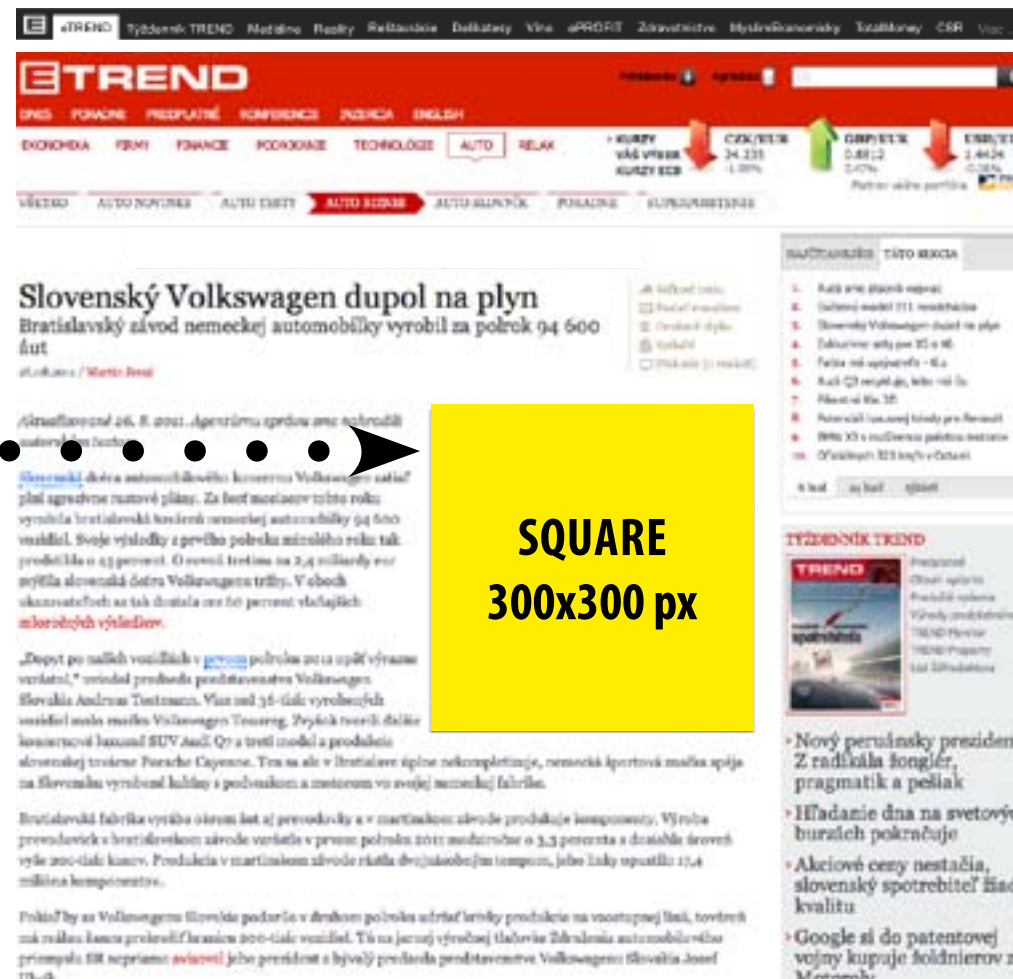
eTREND Týždenník TREND Mediálne Reality Reštaurácie Delikatesy Vína ePROFIT Zdravotníctvo MyslímEkonomicky TotalMoney CSR

ETREND

DNES POHÁRE PREDPLATNÉ KONFERENCIE INZERCIA ENGLISH

EKONOMIKA FIRMY FINANCIE PODNIKANIE TECHNOLÓGIE AUTO RELAX

KURZY VÁŠ VÝBER KURZY ECB

CZK/EUR 24.335

GBP/EUR 0.8812

USD/EUR 1.4424

VŠETKO AUTO NOVINKY AUTO TESTY AUTO BIZNIS AUTO SLOVNÍK POHÁRE SUPERŠPORTENIKE

Slovenský Volkswagen dupol na plyn

Bratislavský závod nemeckej automobilky vyrobil za polrok 94 600 áut

SQUARE 300x300 px

NAJČÍTANEJŠIE TÁTO SEKCIA

TÝŽDENNÍK TREND

TREND

Nový peruánsky prezident Z radikála šoglér, pragmatik a pešiak

Hľadanie dna na svetových burzách pokračuje

Akciové ceny nestačia, slovenský spotrebiteľ žiada kvalitu

Google si do patentovej vojny kupuje žoldnierov z Motoroly